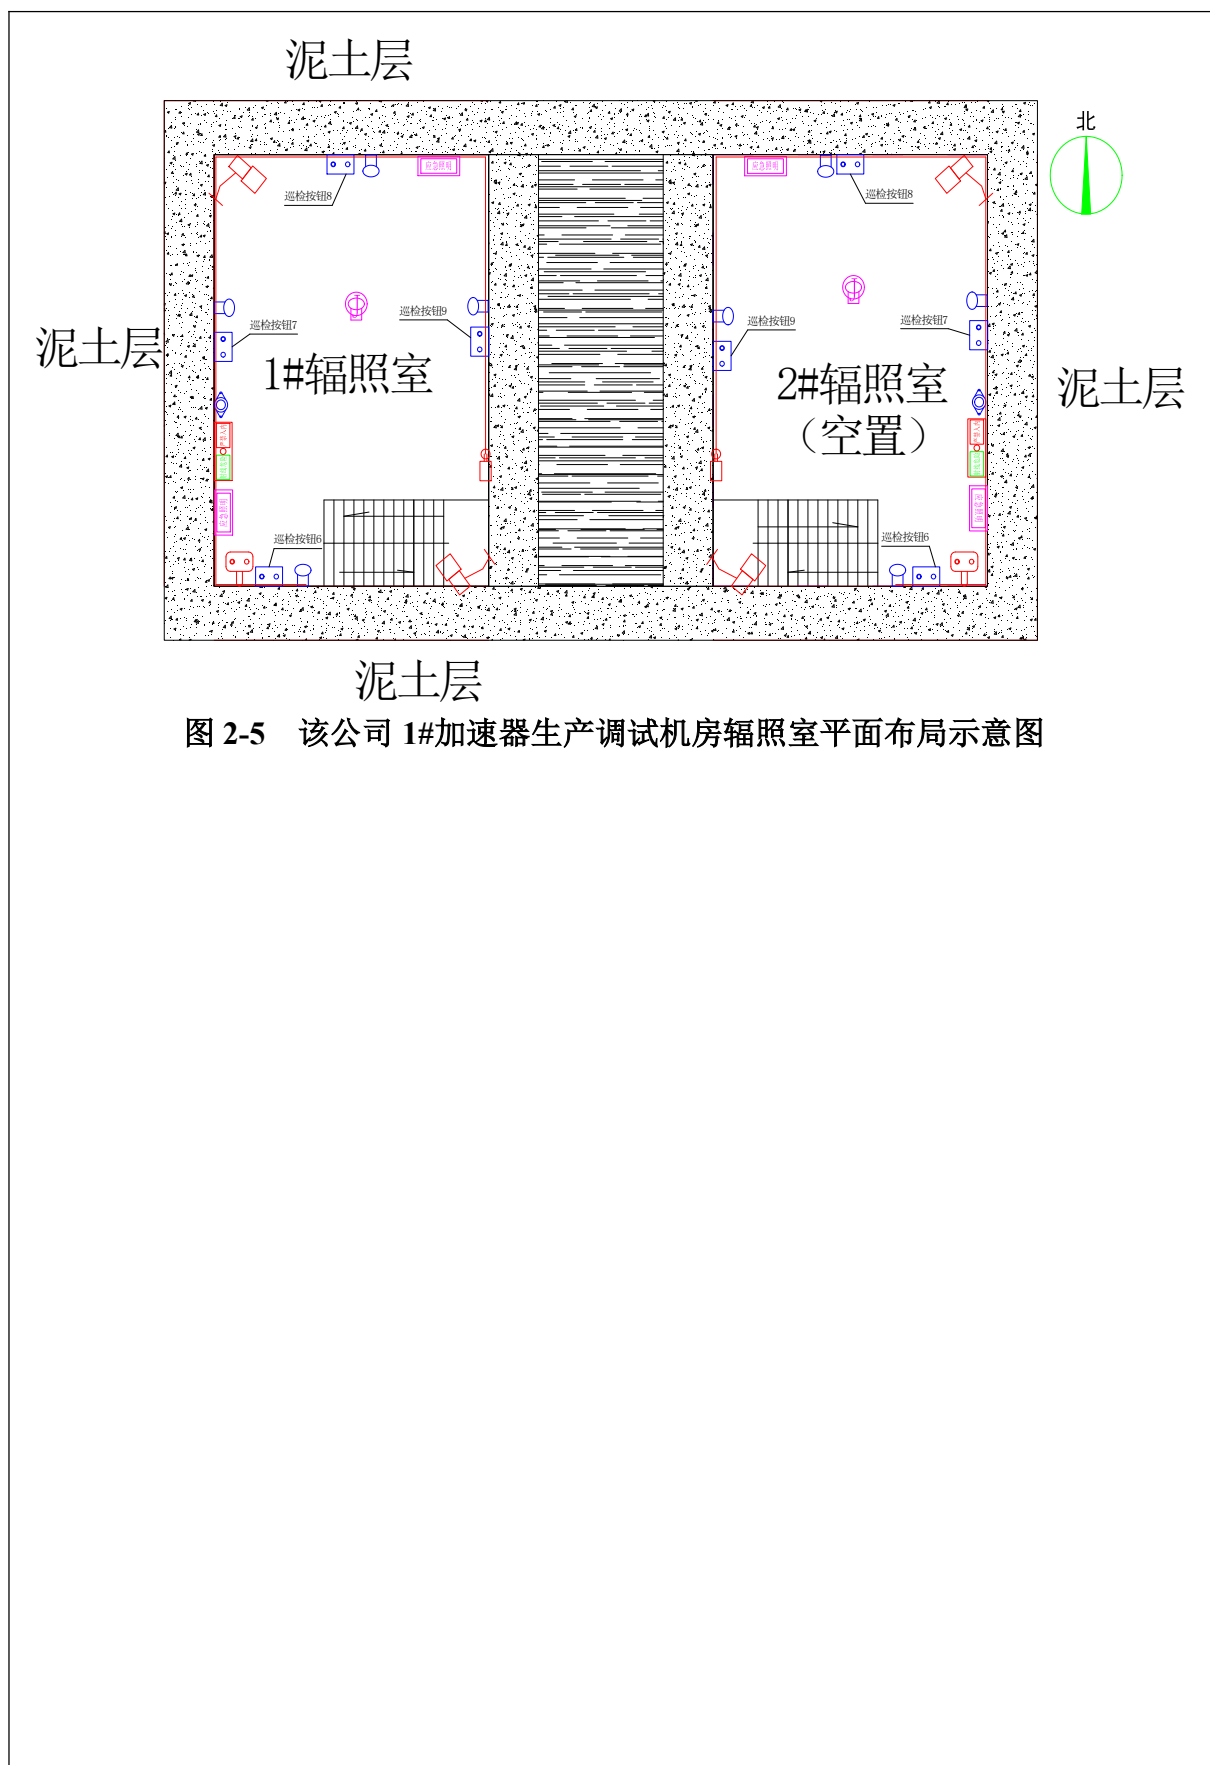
泥土层

北

巡检按钮8

巡检按钮9

巡检按钮7

泥土层

1#辐照室

巡检按钮6

巡检按钮8

巡检按钮9

巡检按钮7

2#辐照室
（空置）

泥土层

巡检按钮6

泥土层

图 2-5　该公司 1#加速器生产调试机房辐照室平面布局示意图